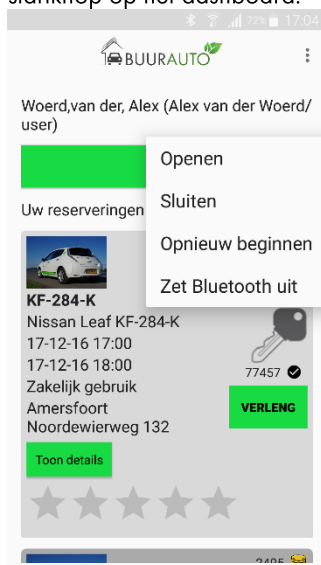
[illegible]knop op het dashboard.

72% 17:04

BUURAUTO

Woerd,van der, Alex (Alex van der Woerd/ user)

Uw reserveringen

Openen

Sluiten

Opnieuw beginnen

Zet Bluetooth uit

KF-284-K
Nissan Leaf KF-284-K
17-12-16 17:00
17-12-16 18:00
Zakelijk gebruik
Amersfoort
Noordewierweg 132

77457

VERLENG

Toon details

2495